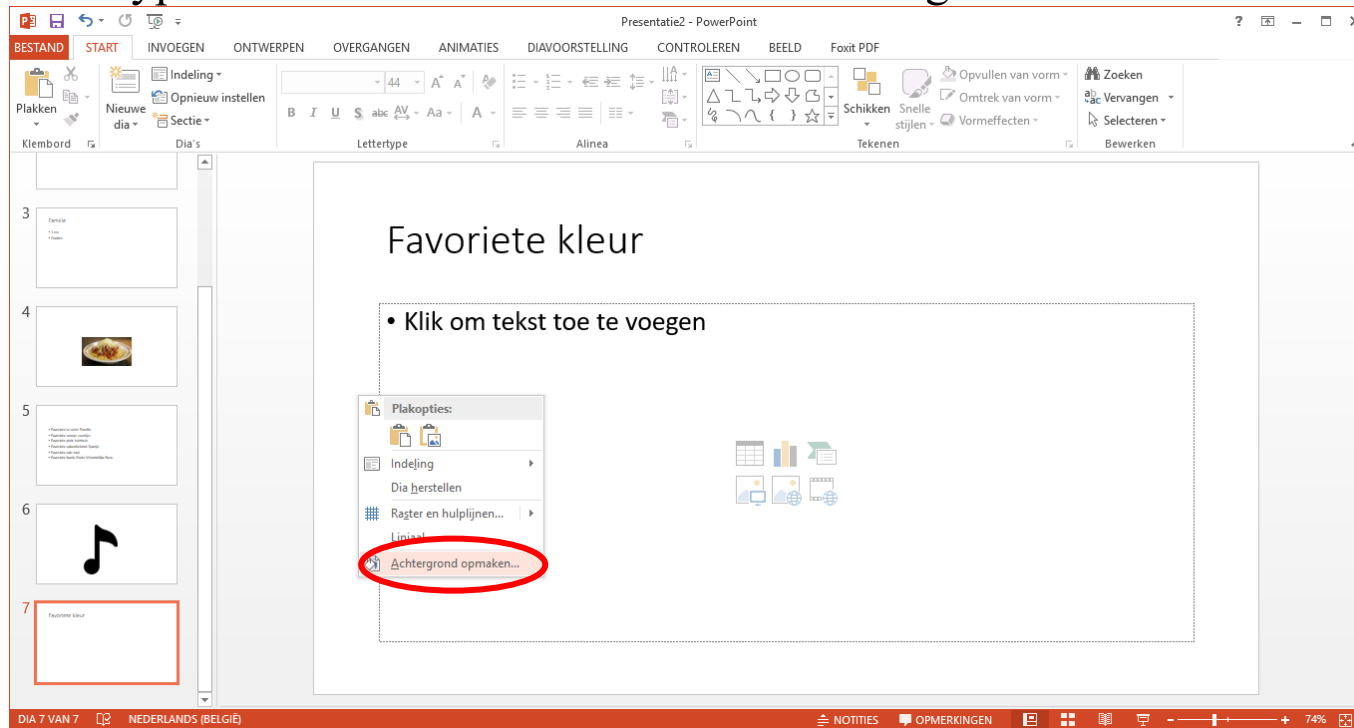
Presentatie2 - PowerPoint

BESTAND START INVOEGEN ONTWERPEN OVERGANGEN ANIMATIES DIAVOORSTELLING CONTROLEREN BEELD Foxit PDF

Plakken
Klembord
Nieuwe dia
Indeling
Opnieuw instellen
Sectie
Dia's
44
B I U S abc AV Aa A
Lettertype
Alinea
Schikken
Snelle stijlen
Opvullen van vorm
Omtrek van vorm
Vormeffecten
Tekenen
Zoeken
Vervangen
Selecteren
Bewerken

3
Familie
4
5
6
7
Favoriete kleur

Favoriete kleur

• Klik om tekst toe te voegen

Plakopties:
Indeling
Dia herstellen
Raster en hulplijnen...
Liniaal
Achtergrond opmaken...

DIA 7 VAN 7 NEDERLANDS (BELGIË) NOTITIES OPMERKINGEN 74%